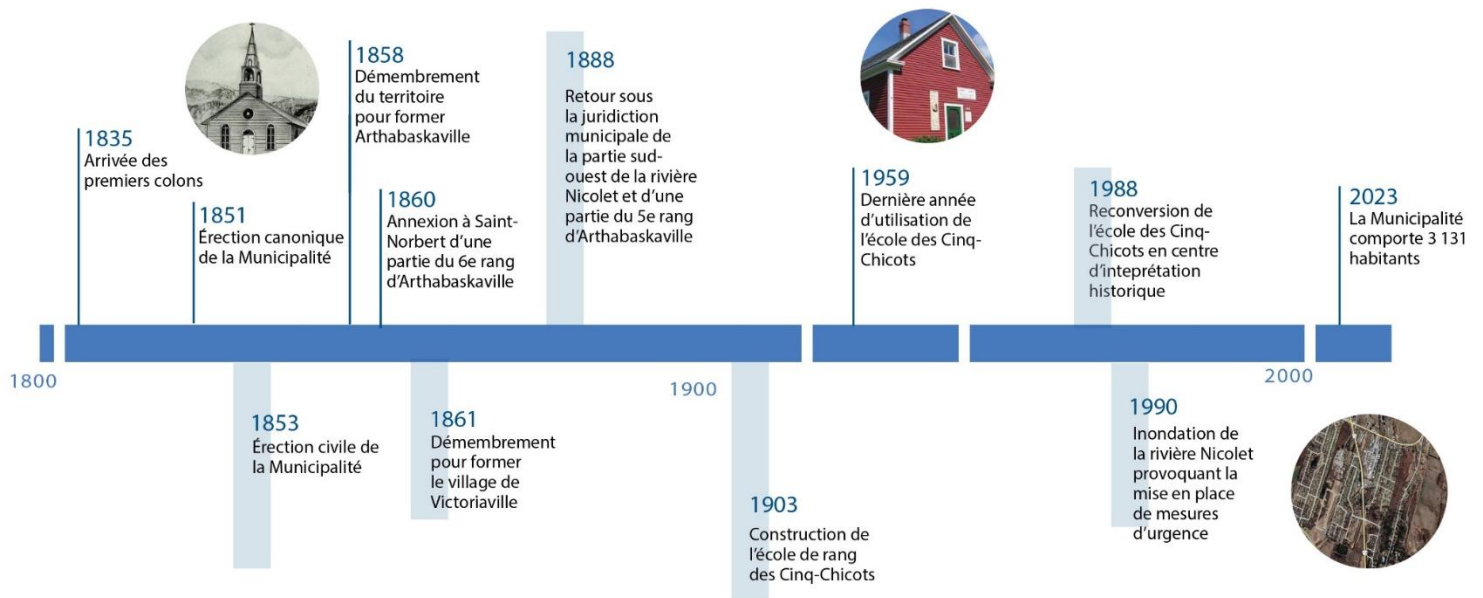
1835
Arrivée des premiers colons

1851
Érection canonique de la Municipalité

1858
Démembrement du territoire pour former Arthabaskaville

1860
Annexion à Saint-Norbert d'une partie du 6e rang d'Arthabaskaville

1888
Retour sous la juridiction municipale de la partie sud-ouest de la rivière Nicolet et d'une partie du 5e rang d'Arthabaskaville

1959
Dernière année d'utilisation de l'école des Cinq-Chicots

1988
Reconversion de l'école des Cinq-Chicots en centre d'intepétation historique

2023
La Municipalité comporte 3 131 habitants

1800

1900

2000

1853
Érection civile de la Municipalité

1861
Démembrement pour former le village de Victoriaville

1903
Construction de l'école de rang des Cinq-Chicots

1990
Inondation de la rivière Nicolet provoquant la mise en place de mesures d'urgence